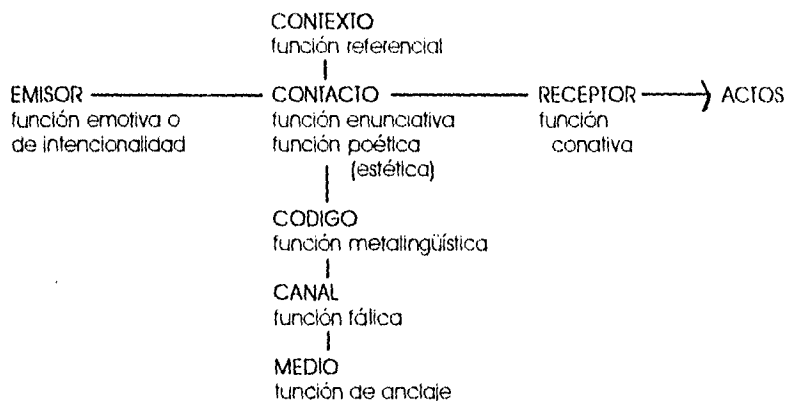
CONTEXTO
función referencial

EMISOR
función emotiva o de intencionalidad

CONTACTO
función enunciativa
función poética (estética)

RECEPTOR
función conativa

ACTOS

CODIGO
función metalingüística

CANAL
función fálica

MEDIO
función de anclaje